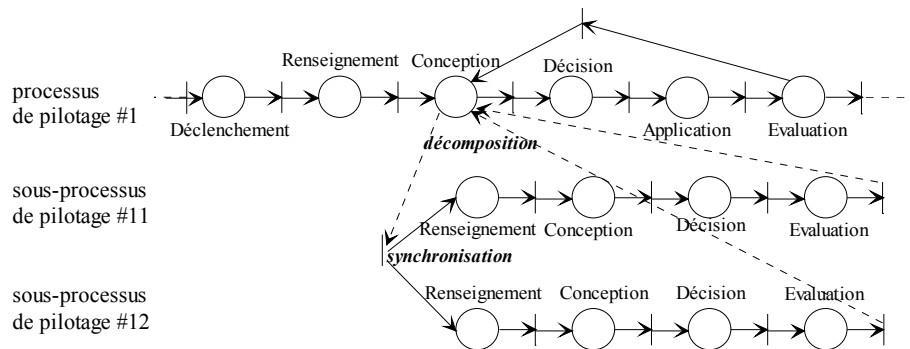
processus de pilotage #1

Renseignement Conception Décision

Déclenchement Application Evaluation

décomposition

sous-processus de pilotage #11

Renseignement Conception Décision Evaluation

synchronisation

sous-processus de pilotage #12

Renseignement Conception Décision Evaluation